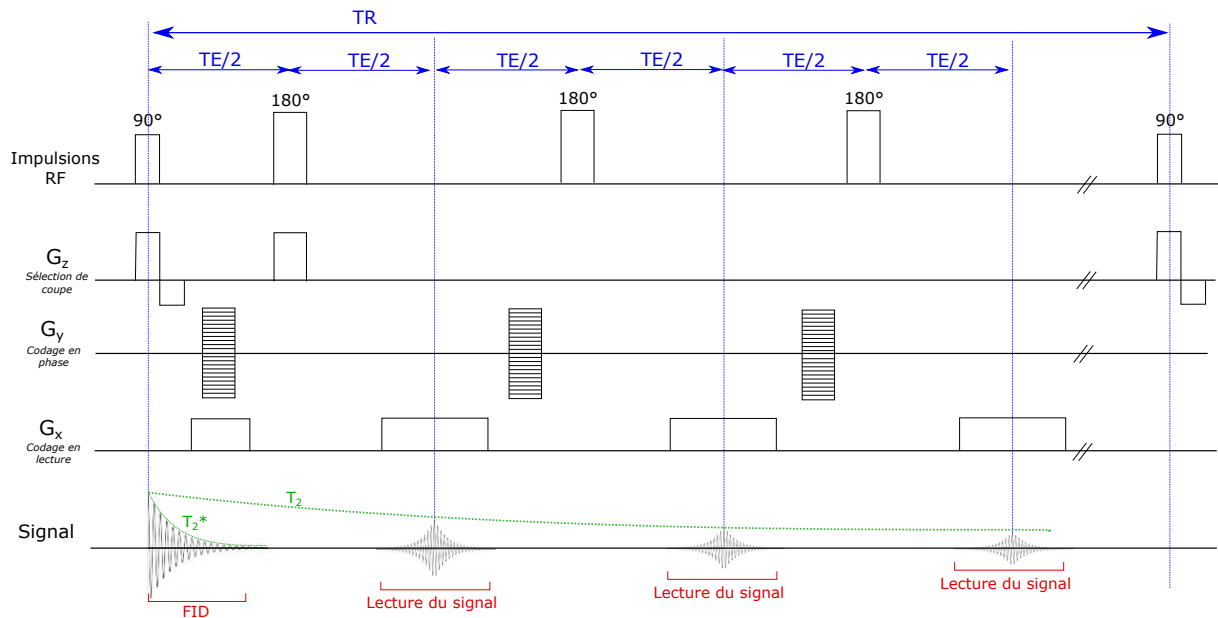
TR

TE/2 TE/2 TE/2 TE/2 TE/2 TE/2

90° 180° 180° 180° 90°

Impulsions RF

$G_z$
Sélection de coupe

$G_y$
Codage en phase

$G_x$
Codage en lecture

$T_2$

$T_2$*

Signal

FID

Lecture du signal

Lecture du signal

Lecture du signal